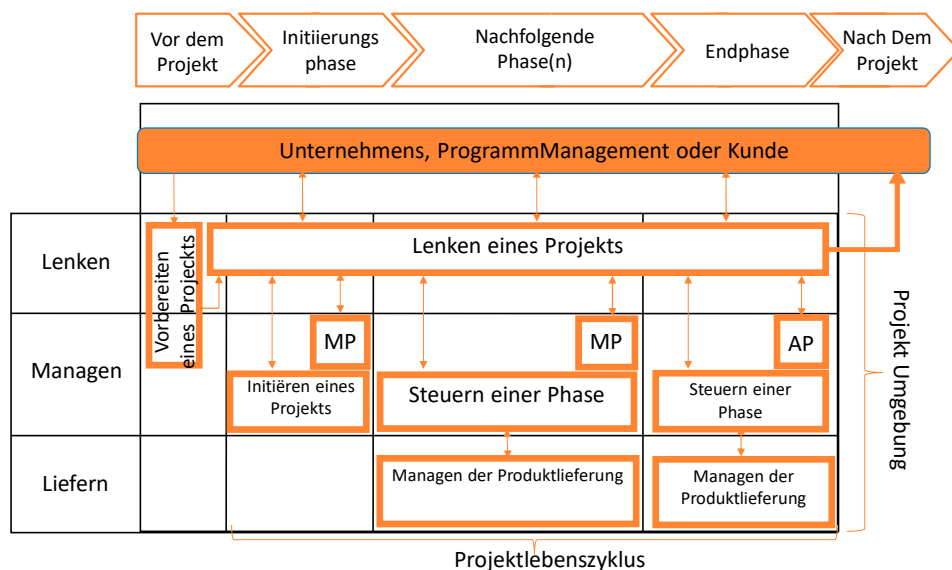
Vor dem Projekt

Initiierungs phase

Nachfolgende Phase(n)

Endphase

Nach Dem Projekt

Unternehmens, ProgrammManagement oder Kunde

Lenken

Vorbereiten eines Projeckts

Lenken eines Projekts

Managen

MP

MP

AP

Initiëren eines Projekts

Steuern einer Phase

Steuern einer Phase

Liefern

Managen der Produktlieferung

Managen der Produktlieferung

Projekt Umgebung

Projektlebenszyklus